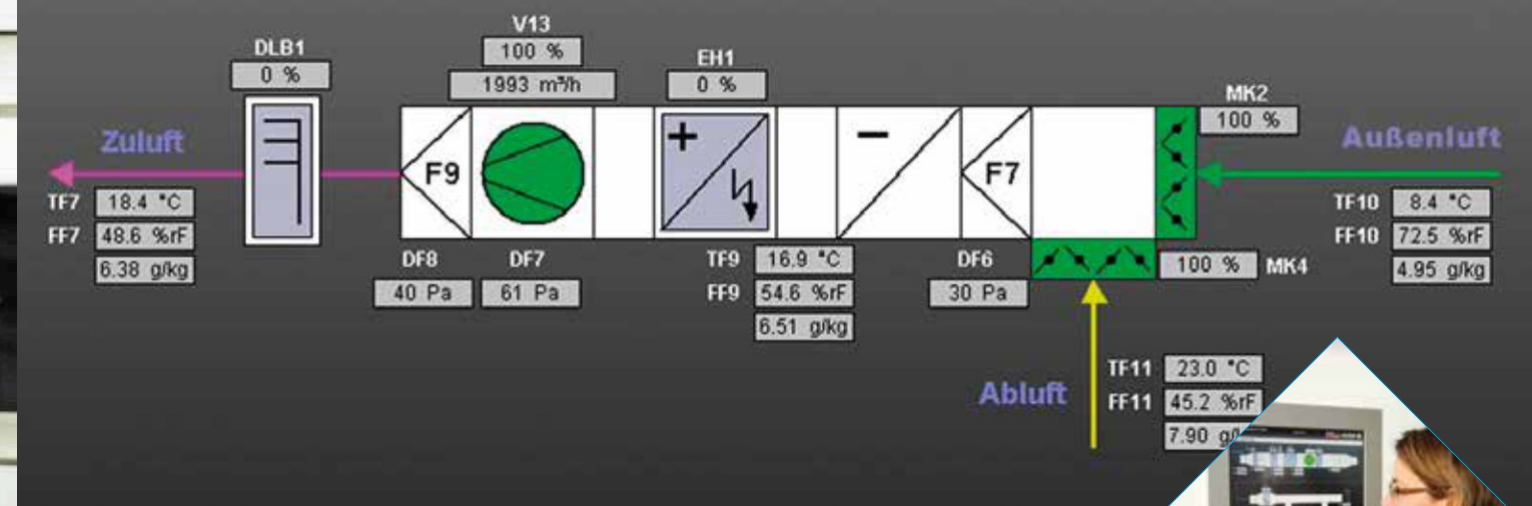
V13
100 %
1993 m³/h
DLB1
0 %
EH1
0 %
MK2
100 %
Zuluft
F9
F7
Außenluft
TF7 18.4 °C
FF7 48.6 %rF
6.38 g/kg
TF10 8.4 °C
FF10 72.5 %rF
4.95 g/kg
DF8
40 Pa
DF7
61 Pa
TF9 16.9 °C
FF9 54.6 %rF
6.51 g/kg
DF6
30 Pa
100 % MK4
Abluft
TF11 23.0 °C
FF11 45.2 %rF
7.90 g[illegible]